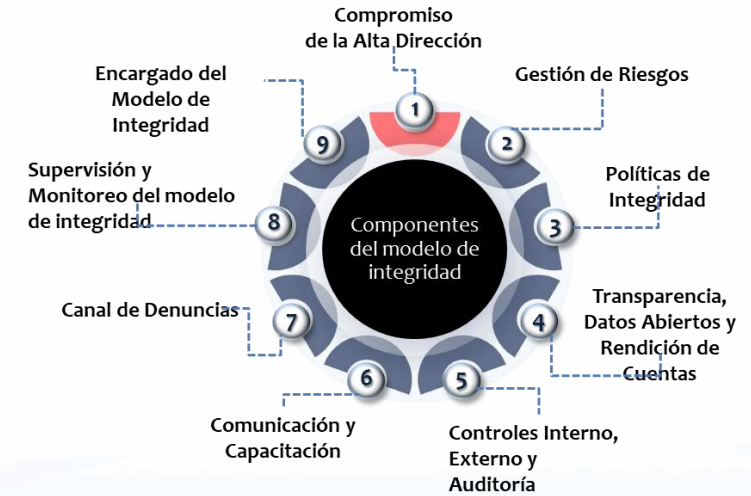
Compromiso de la Alta Dirección

1

Gestión de Riesgos

2

Políticas de Integridad

3

Transparencia, Datos Abiertos y Rendición de Cuentas

4

Controles Interno, Externo y Auditoría

5

Comunicación y Capacitación

6

Canal de Denuncias

7

Supervisión y Monitoreo del modelo de integridad

8

Encargado del Modelo de Integridad

9

Componentes del modelo de integridad